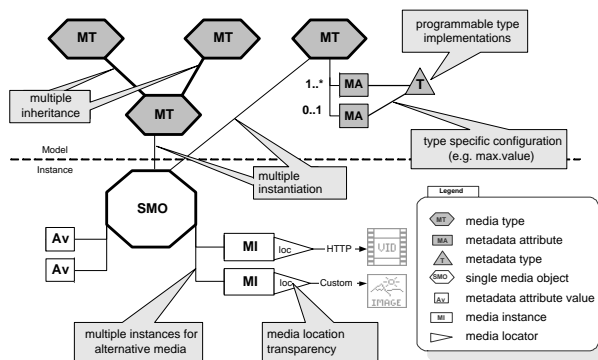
MT

MT

MT

MT

programmable type implementations

1..*

MA

T

0..1

MA

multiple inheritance

type specific configuration (e.g. max.value)

Model

Instance

multiple instantiation

SMO

Legend

MT media type

MA metadata attribute

T metadata type

SMO single media object

Av metadata attribute value

MI media instance

media locator

Av

Av

MI

loc

HTTP

VID

MI

loc

Custom

IMAGE

multiple instances for alternative media

media location transparency